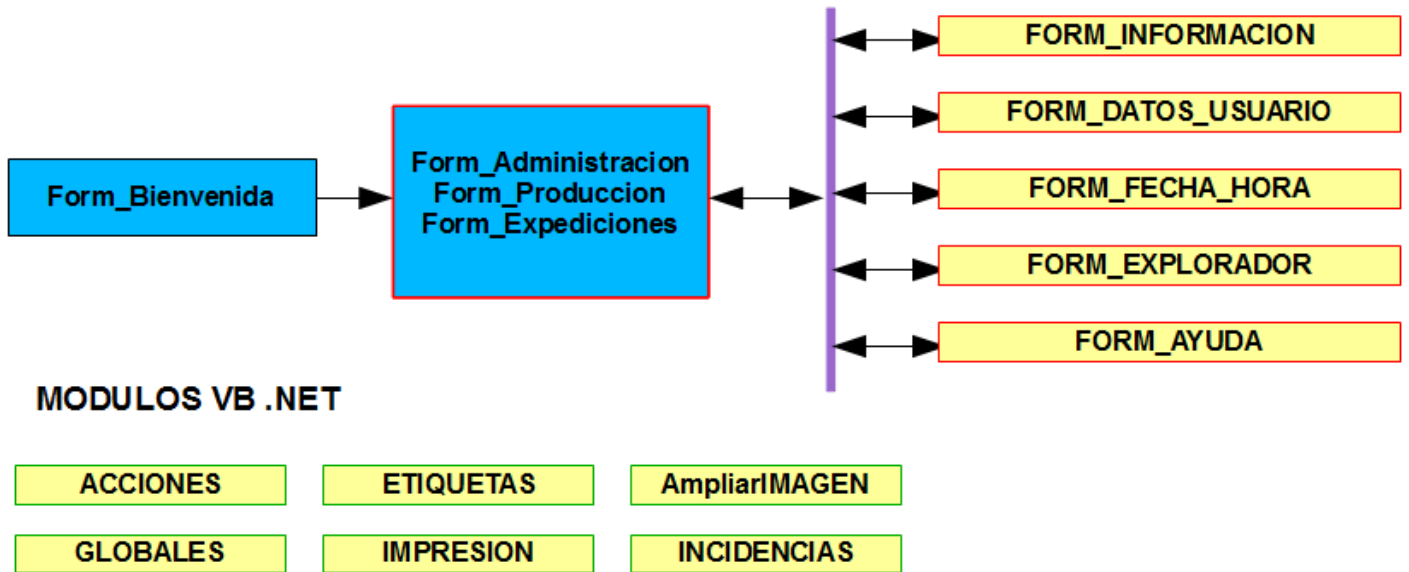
Form_Bienvenida

Form_Administracion
Form_Produccion
Form_Expediciones

FORM_INFORMACION

FORM_DATOS_USUARIO

FORM_FECHA_HORA

FORM_EXPLORADOR

FORM_AYUDA

MODULOS VB .NET

ACCIONES

ETIQUETAS

AmpliarIMAGEN

GLOBALES

IMPRESION

INCIDENCIAS